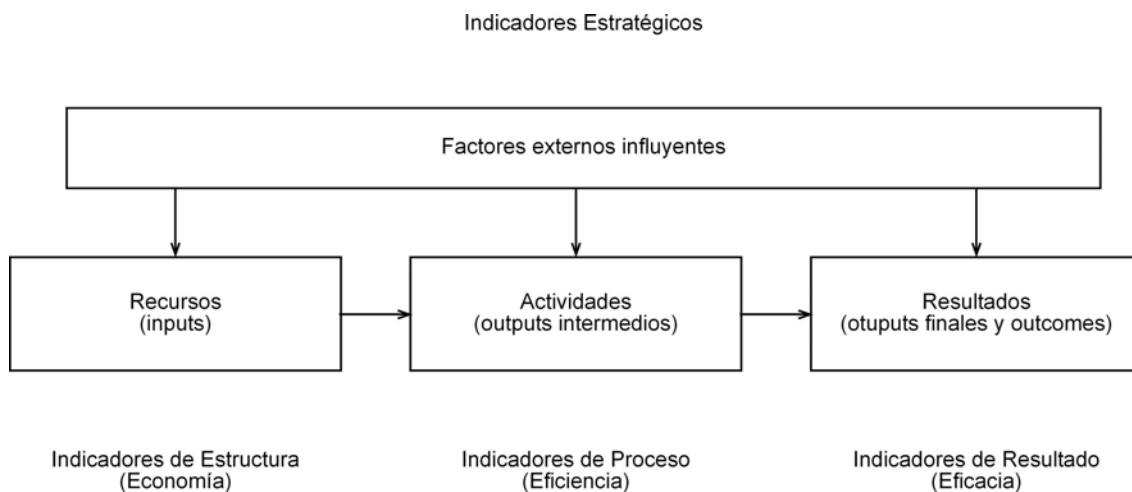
Indicadores Estratégicos

Factores externos influyentes

Recursos
(inputs)

Actividades
(outputs intermedios)

Resultados
(otuputs finales y outcomes)

Indicadores de Estructura
(Economía)

Indicadores de Proceso
(Eficiencia)

Indicadores de Resultado
(Eficacia)